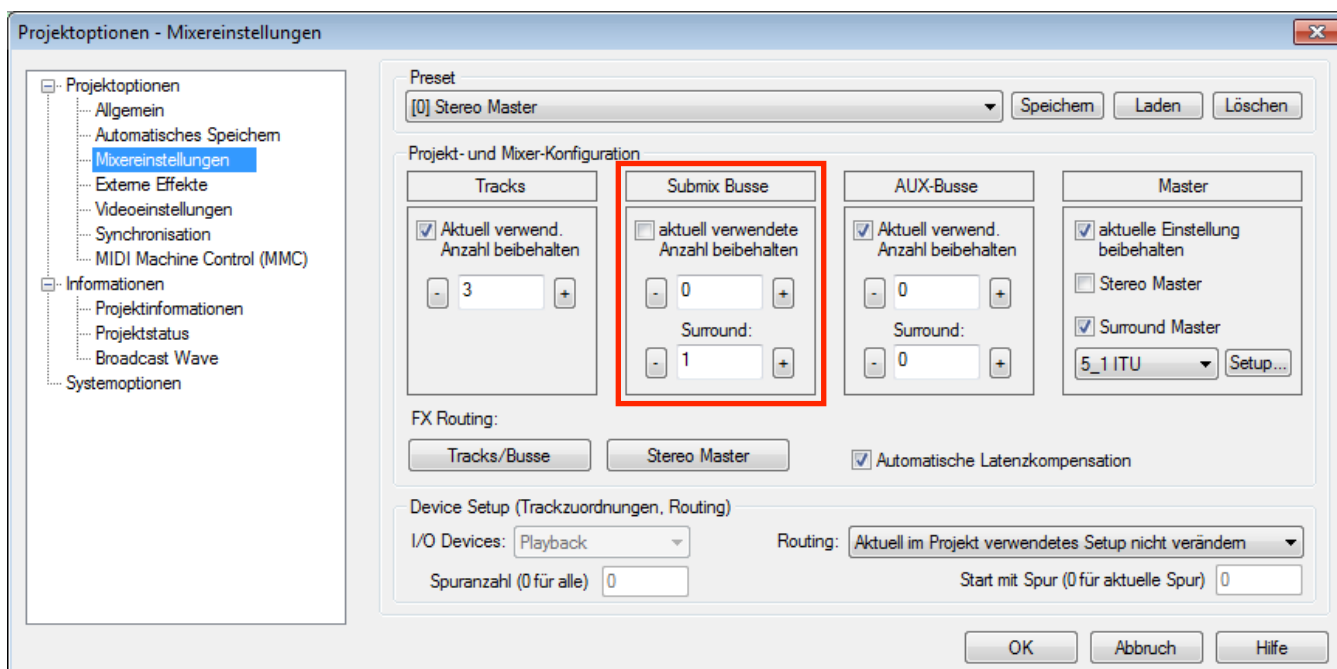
Projektoptionen - Mixereinstellungen

Projektoptionen
Allgemein
Automatisches Speichern
Mixereinstellungen
Externe Effekte
Videoeinstellungen
Synchronisation
MIDI Machine Control (MMC)
Informationen
Projektinformationen
Projektstatus
Broadcast Wave
Systemoptionen

Preset
[0] Stereo Master
Speichern
Laden
Löschen

Projekt- und Mixer-Konfiguration

Tracks
Aktuell verwend. Anzahl beibehalten
-
3
+

Submix Busse
aktuell verwendete Anzahl beibehalten
-
0
+
Surround:
-
1
+

AUX-Busse
Aktuell verwend. Anzahl beibehalten
-
0
+
Surround:
-
0
+

Master
aktuelle Einstellung beibehalten
Stereo Master
Surround Master
5_1 ITU
Setup...

FX Routing:
Tracks/Busse
Stereo Master
Automatische Latenzkompensation

Device Setup (Trackzuordnungen, Routing)
I/O Devices: Playback
Routing: Aktuell im Projekt verwendetes Setup nicht verändern
Spuranzahl (0 für alle) 0
Start mit Spur (0 für aktuelle Spur) 0

OK
Abbruch
Hilfe